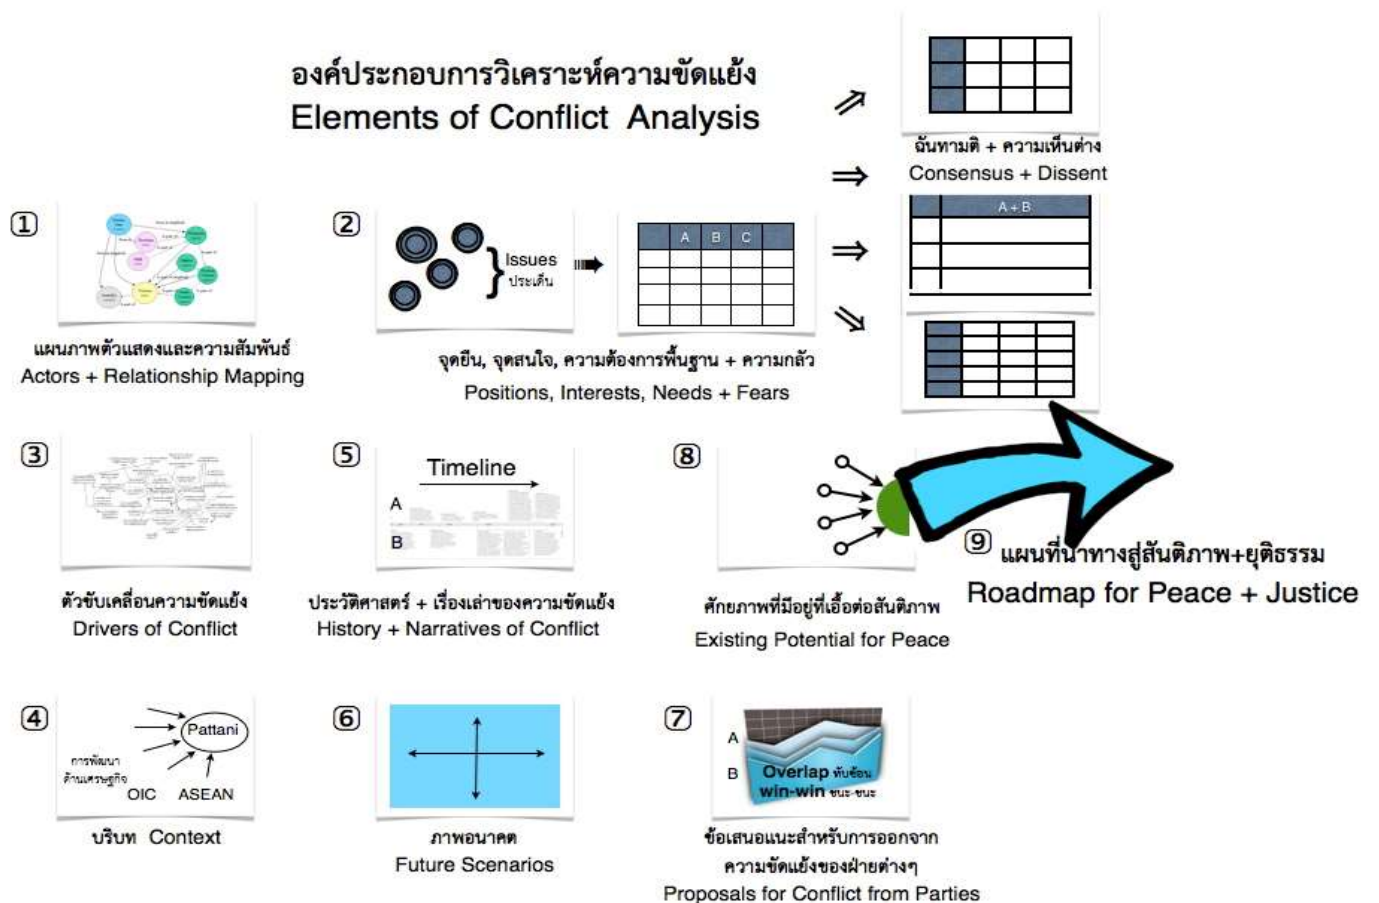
องค์ประกอบการวิเคราะห์ความขัดแย้ง
Elements of Conflict Analysis

ฉันทามติ + ความเห็นต่าง
Consensus + Dissent

A + B

1

แผนภาพตัวแสดงและความสัมพันธ์
Actors + Relationship Mapping

2

Issues
ประเด็น

| A | B | C |
|---|---|---|

จุดยืน, จุดสนใจ, ความต้องการพื้นฐาน + ความกลัว
Positions, Interests, Needs + Fears

3

ตัวขับเคลื่อนความขัดแย้ง
Drivers of Conflict

5

Timeline
A
B

ประวัติศาสตร์ + เรื่องเล่าของความขัดแย้ง
History + Narratives of Conflict

8

ศักยภาพที่มีอยู่ที่เอื้อต่อสันติภาพ
Existing Potential for Peace

9 แผนที่นำทางสู่สันติภาพ+ยุติธรรม
Roadmap for Peace + Justice

4

Pattani
การพัฒนา
ด้านเศรษฐกิจ
OIC
ASEAN

บริบท Context

6

ภาพอนาคต
Future Scenarios

7

A
B
Overlap ทับซ้อน
win-win ชนะ-ชนะ

ข้อเสนอแนะสำหรับการออกจาก
ความขัดแย้งของฝ่ายต่างๆ
Proposals for Conflict from Parties